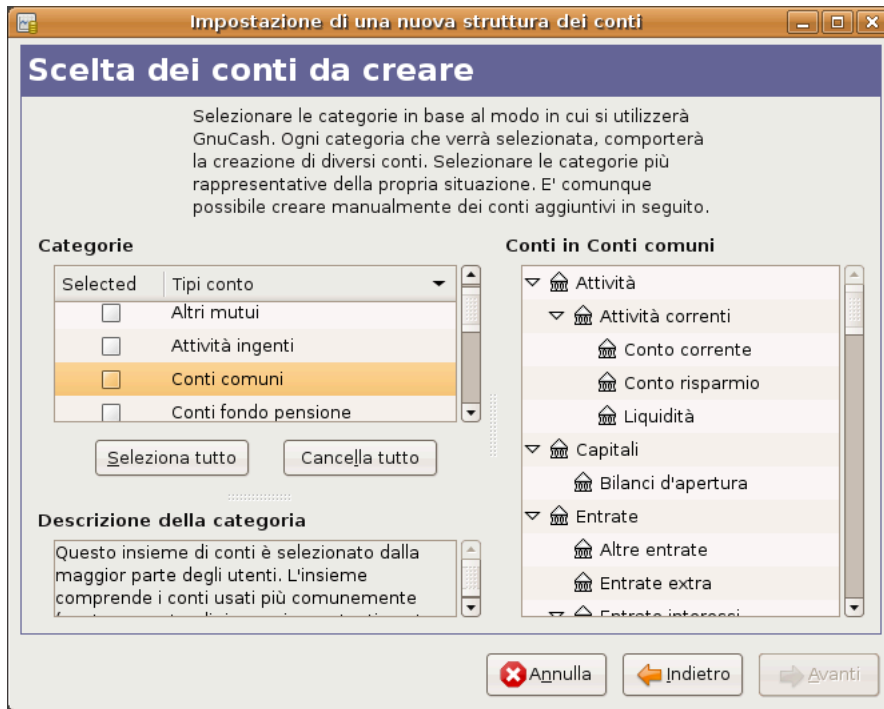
Impostazione di una nuova struttura dei conti

Scelta dei conti da creare

Selezionare le categorie in base al modo in cui si utilizzerà GnuCash. Ogni categoria che verrà selezionata, comporterà la creazione di diversi conti. Selezionare le categorie più rappresentative della propria situazione. E' comunque possibile creare manualmente dei conti aggiuntivi in seguito.

Categorie

| Selected | Tipi conto |
|---|---|
| ☐ | Altri mutui |
| ☐ | Attività ingenti |
| ☐ | Conti comuni |
| ☐ | Conti fondo pensione |

Seleziona tutto

Cancella tutto

Descrizione della categoria

Questo insieme di conti è selezionato dalla maggior parte degli utenti. L'insieme comprende i conti usati più comunemente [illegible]

Conti in Conti comuni

Attività
Attività correnti
Conto corrente
Conto risparmio
Liquidità
Capitali
Bilanci d'apertura
Entrate
Altre entrate
Entrate extra
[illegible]

Annulla

Indietro

Avanti